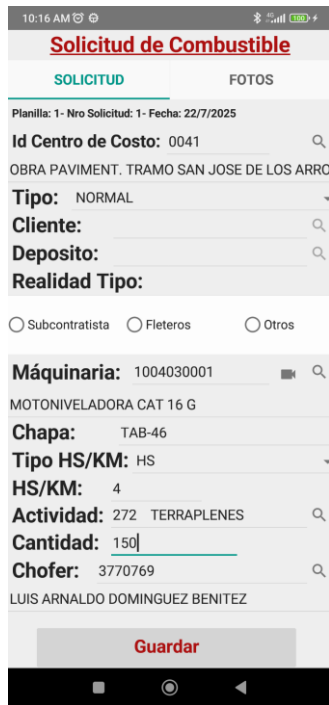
10:16 AM

Solicitud de Combustible

SOLICITUD

FOTOS

Planilla: 1- Nro Solicitud: 1- Fecha: 22/7/2025

Id Centro de Costo: 0041

OBRA PAVIMENT. TRAMO SAN JOSE DE LOS ARRO

Tipo: NORMAL

Cliente:

Deposito:

Realidad Tipo:

Subcontratista

Fleteros

Otros

Máquinaria: 1004030001

MOTONIVELADORA CAT 16 G

Chapa: TAB-46

Tipo HS/KM: HS

HS/KM: 4

Actividad: 272 TERRAPLENES

Cantidad: 150

Chofer: 3770769

LUIS ARNALDO DOMINGUEZ BENITEZ

Guardar